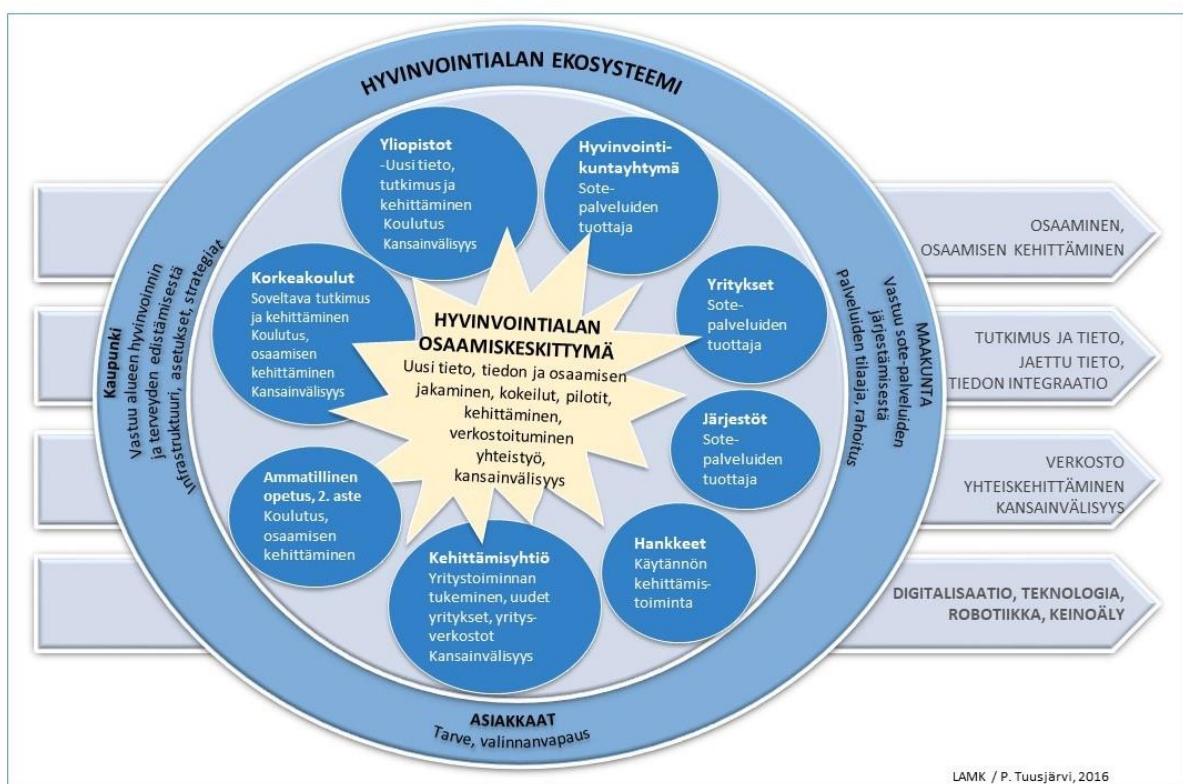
HYVINVOINTIALAN EKOSYSTEEMI

Yliopistot
-Uusi tieto, tutkimus ja kehittäminen
Koulutus
Kansainvälisyys

Hyvinvointi-kuntayhtymä
Sote-palveluiden tuottaja

Korkeakoulut
Soveltava tutkimus ja kehittäminen
Koulutus, osaamisen kehittäminen
Kansainvälisyys

Yritykset
Sote-palveluiden tuottaja

HYVINVOINTIALAN OSAAMISKESKITTYMÄ
Uusi tieto, tiedon ja osaamisen jakaminen, kokeilut, pilotit, kehittäminen, verkostoituminen yhteistyö, kansainvälisyys

Järjestöt
Sote-palveluiden tuottaja

Ammatillinen opetus, 2. aste
Koulutus, osaamisen kehittäminen

Kehittämisyhtiö
Yritystoiminnan tukeminen, uudet yritykset, yritys-verkostot
Kansainvälisyys

Hankkeet
Käytännön kehittämis-toiminta

Kaupunki
Vastuu alueen hyvinvoinnin ja terveyden edistämisestä
Infrastruktuuri, asetukset, strategiat

MAAKUNTA
Vastuu sote-palveluiden järjestämisestä
Palveluiden tilaaja, rahoitus

ASIAKKAAT
Tarve, valinnanvapaus

OSAAMINEN, OSAAMISEN KEHITTÄMINEN

TUTKIMUS JA TIETO, JAETTU TIETO, TIEDON INTEGRAATIO

VERKOSTO YHTEISKEHITTÄMINEN KANSAINVÄLISYYS

DIGITALISAATIO, TEKNOLOGIA, ROBOTIIKKA, KEINOÄLY

LAMK / P. Tuusjärvi, 2016